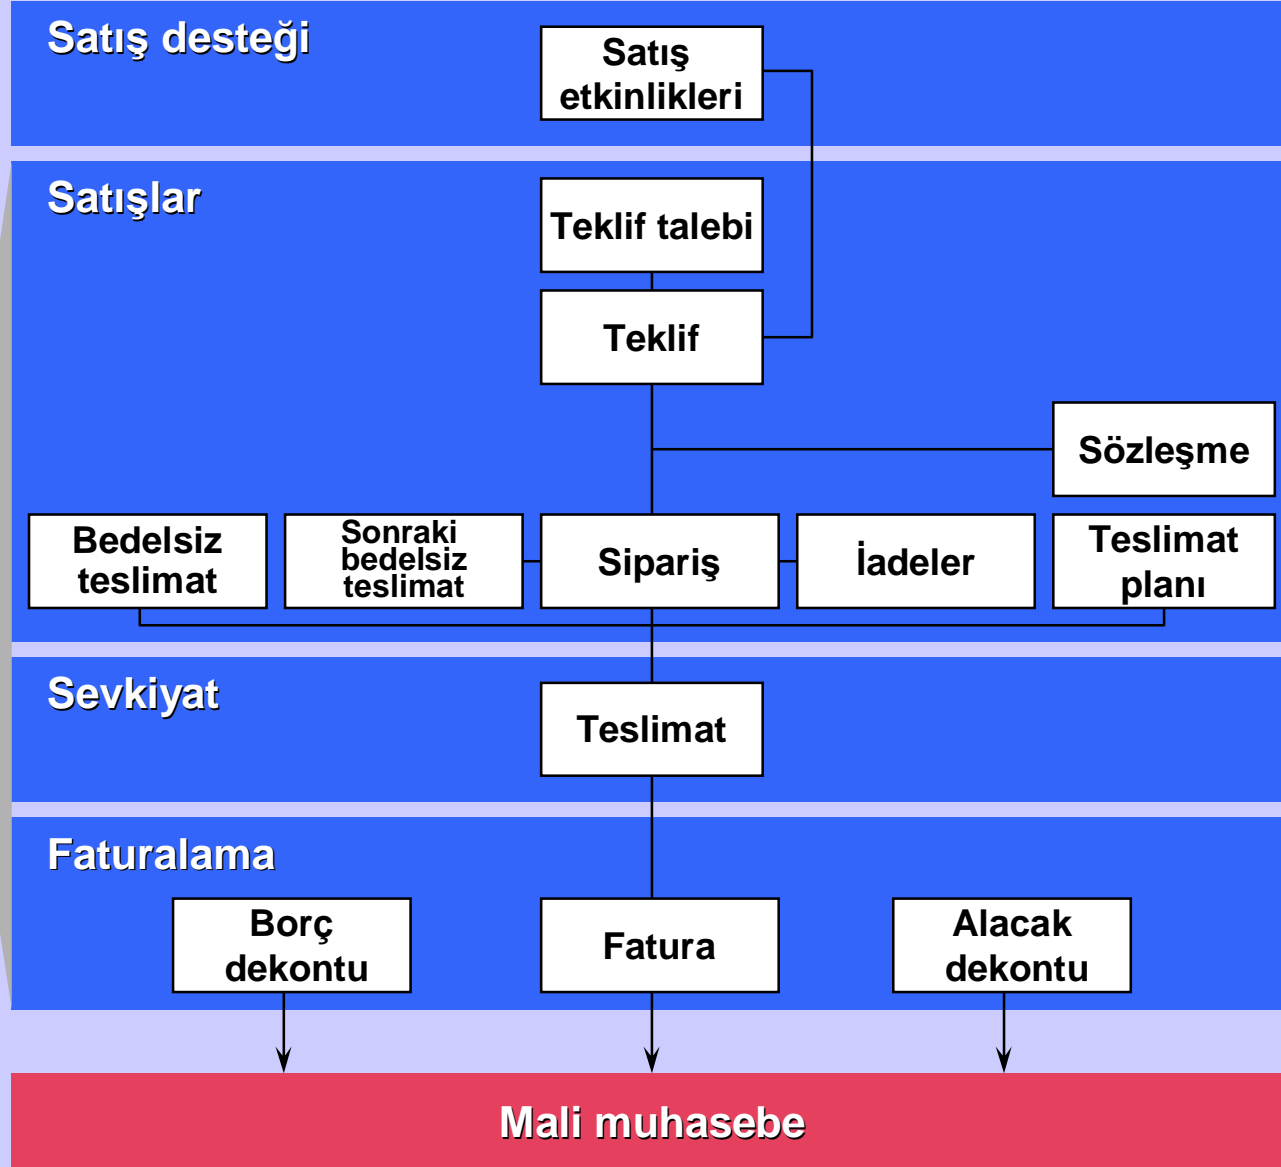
Satış desteği

Satış etkinlikleri

Satışlar

Teklif talebi

Teklif

Sözleşme

Bedelsiz teslimat

Sonraki bedelsiz teslimat

Sipariş

İadeler

Teslimat planı

Sevkiyat

Teslimat

Faturalama

Borç dekontu

Fatura

Alacak dekontu

Mali muhasebe